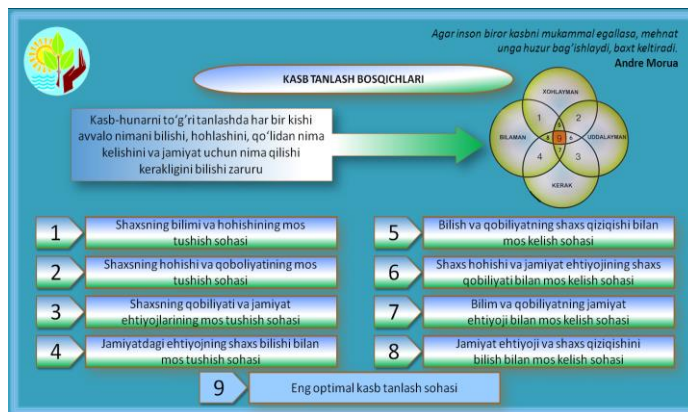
Agar inson biror kasbni mukammal egallasa, mehnat unga huzur bag'ishlaydi, baxt keltiradi.
Andre Morua

KASB TANLASH BOSQICHLARI

Kasb-hunarni to'g'ri tanlashda har bir kishi avvalo nimani bilishi, hohlashini, qo'lidan nima kelishini va jamiyat uchun nima qilishi kerakligini bilishi zarur

XOHLAYMAN
BILAMAN
UDDALAYMAN
KERAK
1
2
3
4
5
6
7
8
9

1 Shaxsning bilimi va hohishining mos tushish sohasi

2 Shaxsning hohishi va qoboliyatining mos tushish sohasi

3 Shaxsning qobiliyati va jamiyat ehtiyojlarining mos tushish sohasi

4 Jamiyatdagi ehtiyojning shaxs bilishi bilan mos tushish sohasi

5 Bilish va qobiliyatning shaxs qiziqishi bilan mos kelish sohasi

6 Shaxs hohishi va jamiyat ehtiyojining shaxs qobiliyati bilan mos kelish sohasi

7 Bilim va qobiliyatning jamiyat ehtiyoji bilan mos kelish sohasi

8 Jamiyat ehtiyoji va shaxs qiziqishini bilish bilan mos kelish sohasi

9 Eng optimal kasb tanlash sohasi